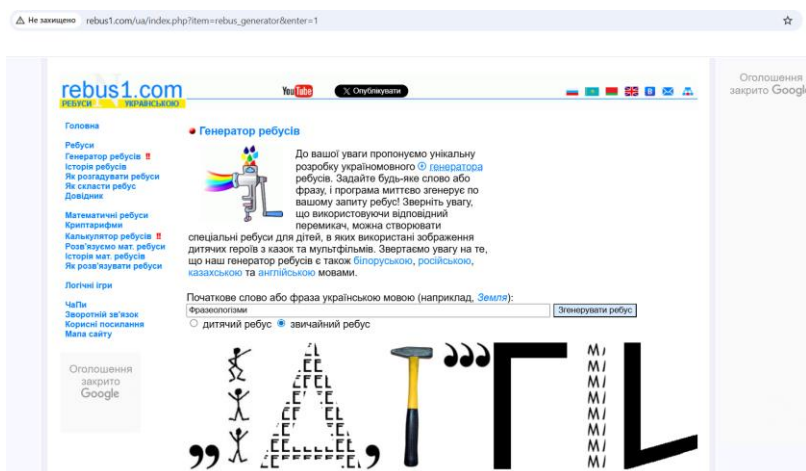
⚠ Не захищено rebus1.com/ua/index.php?item=rebus_generator&enter=1

rebus1.com
РЕБУСИ УКРАЇНСЬКОЮ

YouTube
Опублікувати

Оголошення закрито Google

Головна

Ребуси
Генератор ребусів !!
Історія ребусів
Як розгадувати ребуси
Як скласти ребус
Довідник

Математичні ребуси
Криптарифми
Калькулятор ребусів !!
Розв'язуємо мат. ребуси
Історія мат. ребусів
Як розв'язувати ребуси

Логічні ігри

ЧаПи
Зворотній зв'язок
Корисні посилання
Мапа сайту

Оголошення закрито Google

Генератор ребусів

До вашої уваги пропонуємо унікальну розробку україномовного генератора ребусів. Задайте будь-яке слово або фразу, і програма миттєво згенерує по вашому запиту ребус! Зверніть увагу, що використовуючи відповідний перемикач, можна створювати спеціальні ребуси для дітей, в яких використані зображення дитячих героїв з казок та мультфільмів. Звертаємо увагу на те, що наш генератор ребусів є також білоруською, російською, казахською та англійською мовами.

Початкове слово або фраза українською мовою (наприклад, Земля):
Фразеологізми
Згенерувати ребус
○ дитячий ребус ● звичайний ребус

,,
,
'''